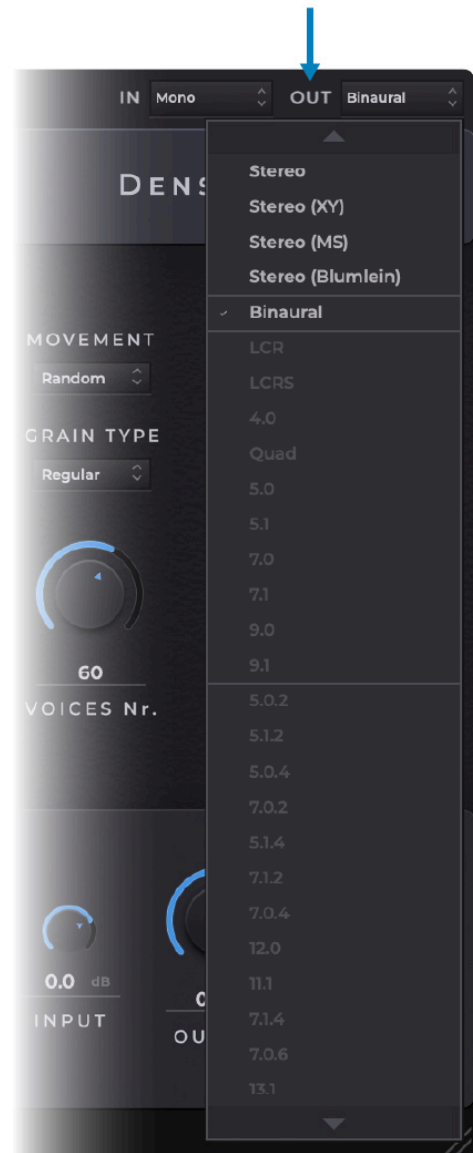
IN Mono OUT Binaural

DENS

Stereo
Stereo (XY)
Stereo (MS)
Stereo (Blumlein)
Binaural
LCR
LCRS
4.0
Quad
5.0
5.1
7.0
7.1
9.0
9.1
5.0.2
5.1.2
5.0.4
7.0.2
5.1.4
7.1.2
7.0.4
12.0
11.1
7.1.4
7.0.6
13.1

MOVEMENT
Random

GRAIN TYPE
Regular

60
VOICES Nr.

0.0 dB
INPUT

0
OU